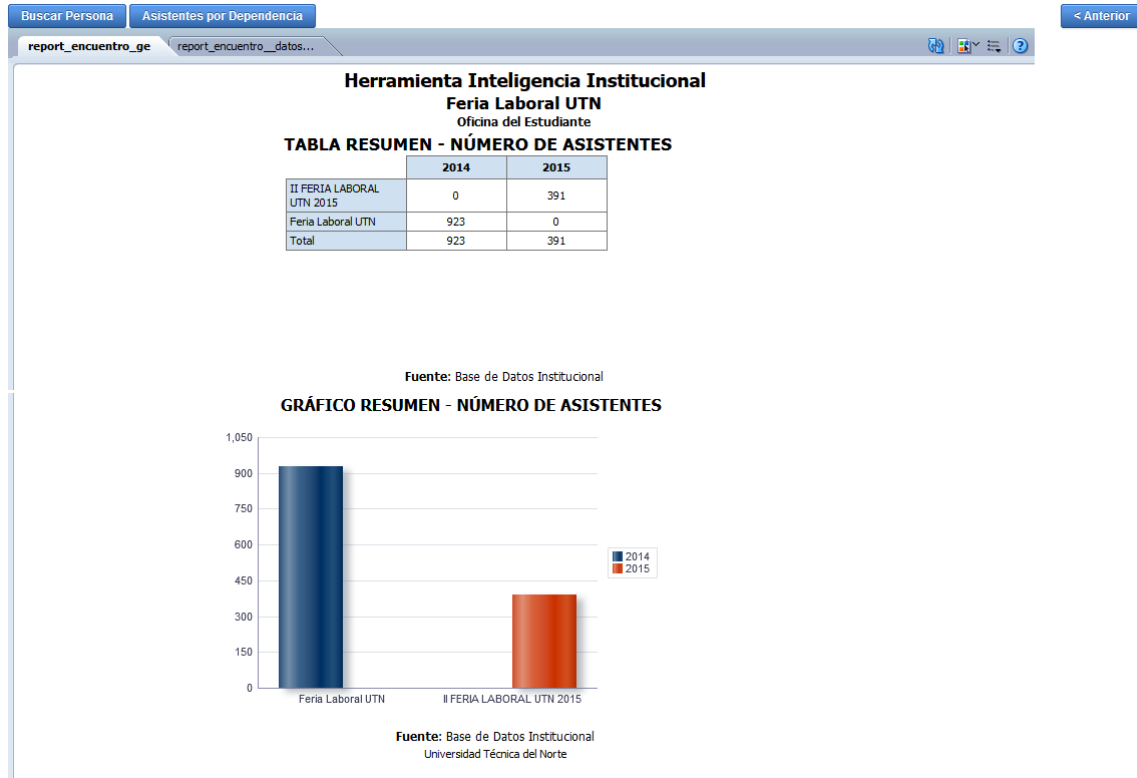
Buscar Persona | Asistentes por Dependencia | < Anterior

report_encuentro_ge | report_encuentro__datos...

Herramienta Inteligencia Institucional
Feria Laboral UTN
Oficina del Estudiante
TABLA RESUMEN - NÚMERO DE ASISTENTES

| | 2014 | 2015 |
|---|---|---|
| II FERIA LABORAL UTN 2015 | 0 | 391 |
| Feria Laboral UTN | 923 | 0 |
| Total | 923 | 391 |

Fuente: Base de Datos Institucional

GRÁFICO RESUMEN - NÚMERO DE ASISTENTES

1,050
900
750
600
450
300
150
0

2014
2015

Feria Laboral UTN
II FERIA LABORAL UTN 2015

Fuente: Base de Datos Institucional
Universidad Técnica del Norte